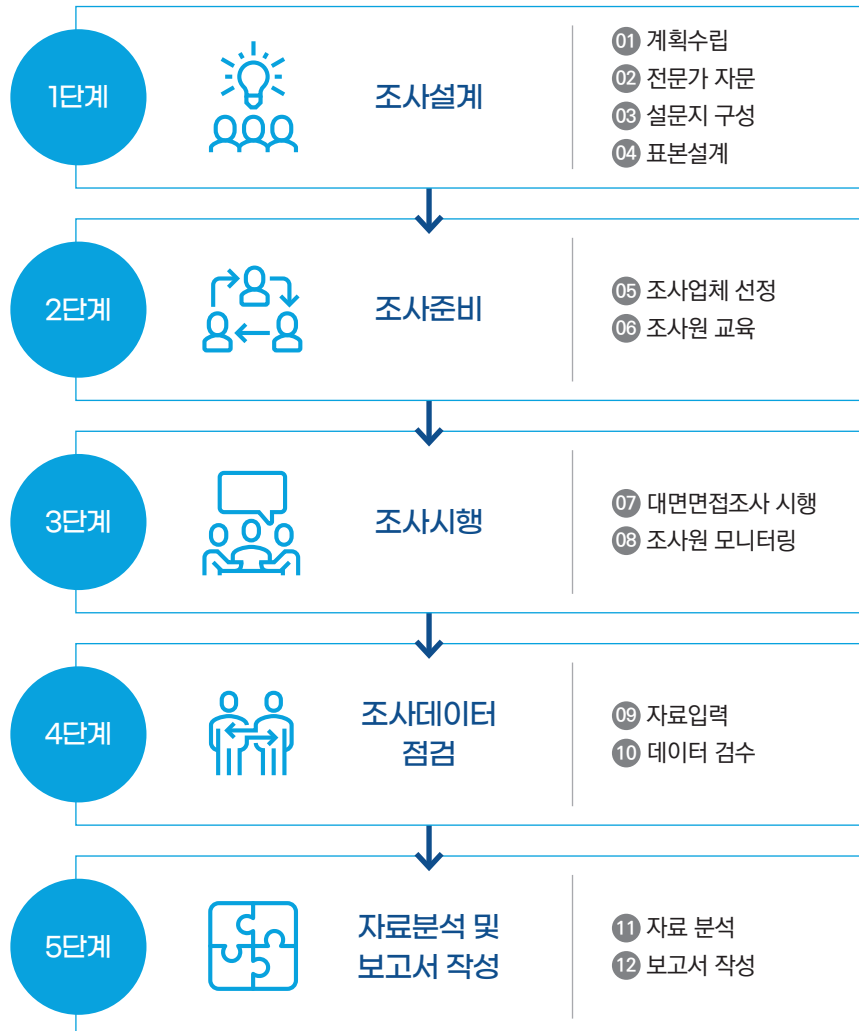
1단계

조사설계

01 계획수립
02 전문가 자문
03 설문지 구성
04 표본설계

2단계

조사준비

05 조사업체 선정
06 조사원 교육

3단계

조사시행

07 대면면접조사 시행
08 조사원 모니터링

4단계

조사데이터 점검

09 자료입력
10 데이터 검수

5단계

자료분석 및 보고서 작성

11 자료 분석
12 보고서 작성